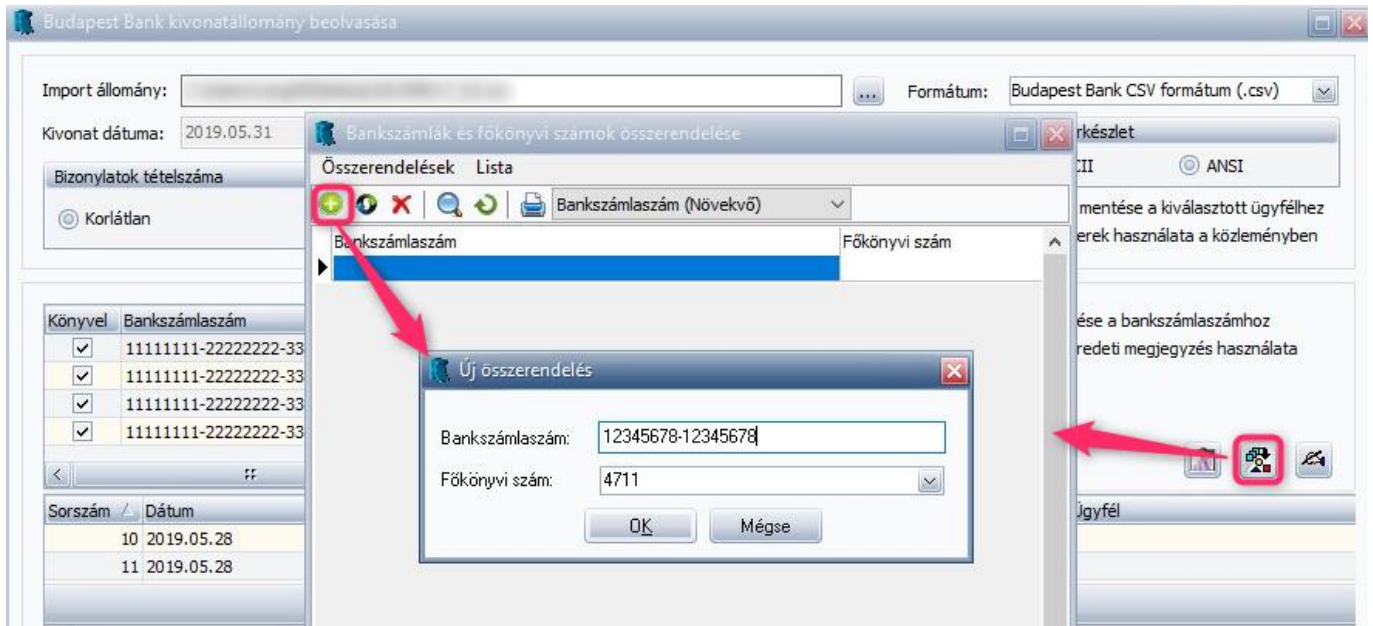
Budapest Bank kivonatállomány beolvasása

Import állomány: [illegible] ... Formátum: Budapest Bank CSV formátum (.csv)

Kivonat dátuma: 2019.05.31

Bankszámlák és főkönyvi számok összerendelése

Összerendelések Lista

Bankszámlaszám (Növekvő)

| Bankszámlaszám | Főkönyvi szám |
|---|---|
| | |

rkészlet
CII ANSI

Bizonylatok tételszáma

Korlátlan

mentése a kiválasztott ügyfélhez
erek használata a közleményben

| Könyvel | Bankszámlaszám |
|---|---|
| ✓ | 11111111-22222222-33 |
| ✓ | 11111111-22222222-33 |
| ✓ | 11111111-22222222-33 |
| ✓ | 11111111-22222222-33 |

ése a bankszámlaszámhoz
redeti megjegyzés használata

Új összerendelés

Bankszámlaszám: 12345678-12345678

Főkönyvi szám: 4711

OK Mégse

| Sorszám | Dátum |
|---|---|
| 10 | 2019.05.28 |
| 11 | 2019.05.28 |

Ügyfél